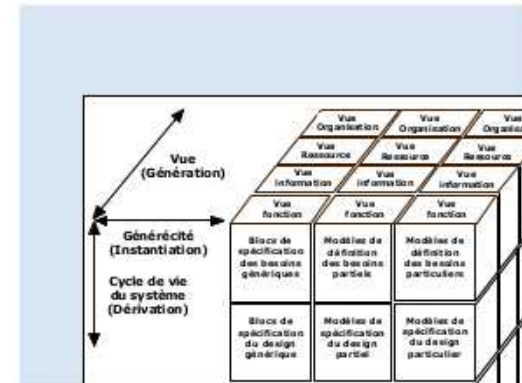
Vue (Génération)

Générécité (Instantiation)

Cycle de vie du système (Dérivation)

Vue Organisation

Vue Organisation

Vue Organi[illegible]

Vue Ressource

Vue Ressource

Vue Ressource

Vue Information

Vue Information

Vue Information

Vue fonction

Vue fonction

Vue fonction

Blocs de spécification des besoins génériques

Modèles de définition des besoins partiels

Modèles de définition des besoins particuliers

Blocs de spécification du design générique

Modèles de spécification du design partiel

Modèles de spécification du design particulier